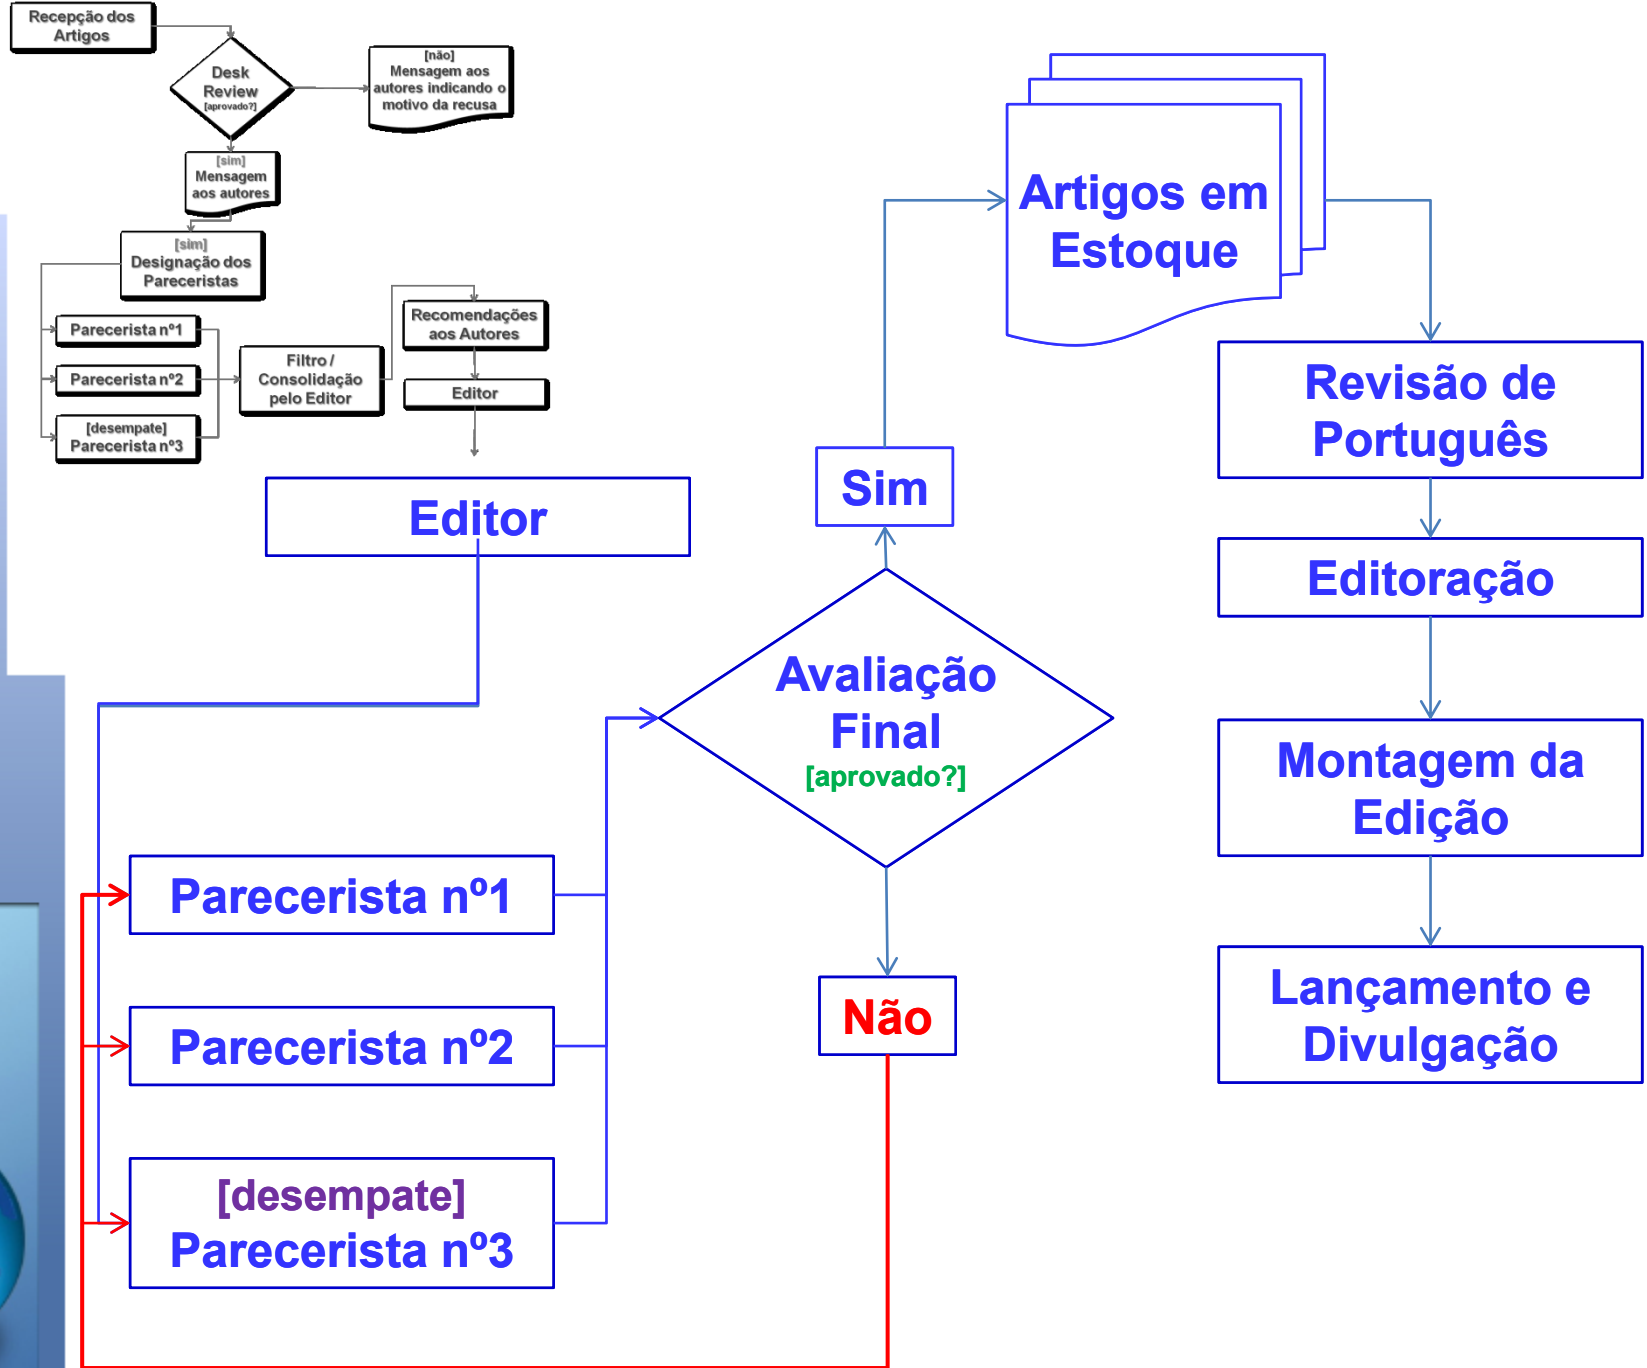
Recepção dos Artigos

Desk Review [aprovado?]

[não] Mensagem aos autores indicando o motivo da recusa

[sim] Mensagem aos autores

[sim] Designação dos Pareceristas

Parecerista nº1

Parecerista nº2

[desempate] Parecerista nº3

Filtro / Consolidação pelo Editor

Recomendações aos Autores

Editor

Editor

Artigos em Estoque

Revisão de Português

Editoração

Montagem da Edição

Lançamento e Divulgação

Sim

Avaliação Final [aprovado?]

Não

Parecerista nº1

Parecerista nº2

[desempate] Parecerista nº3